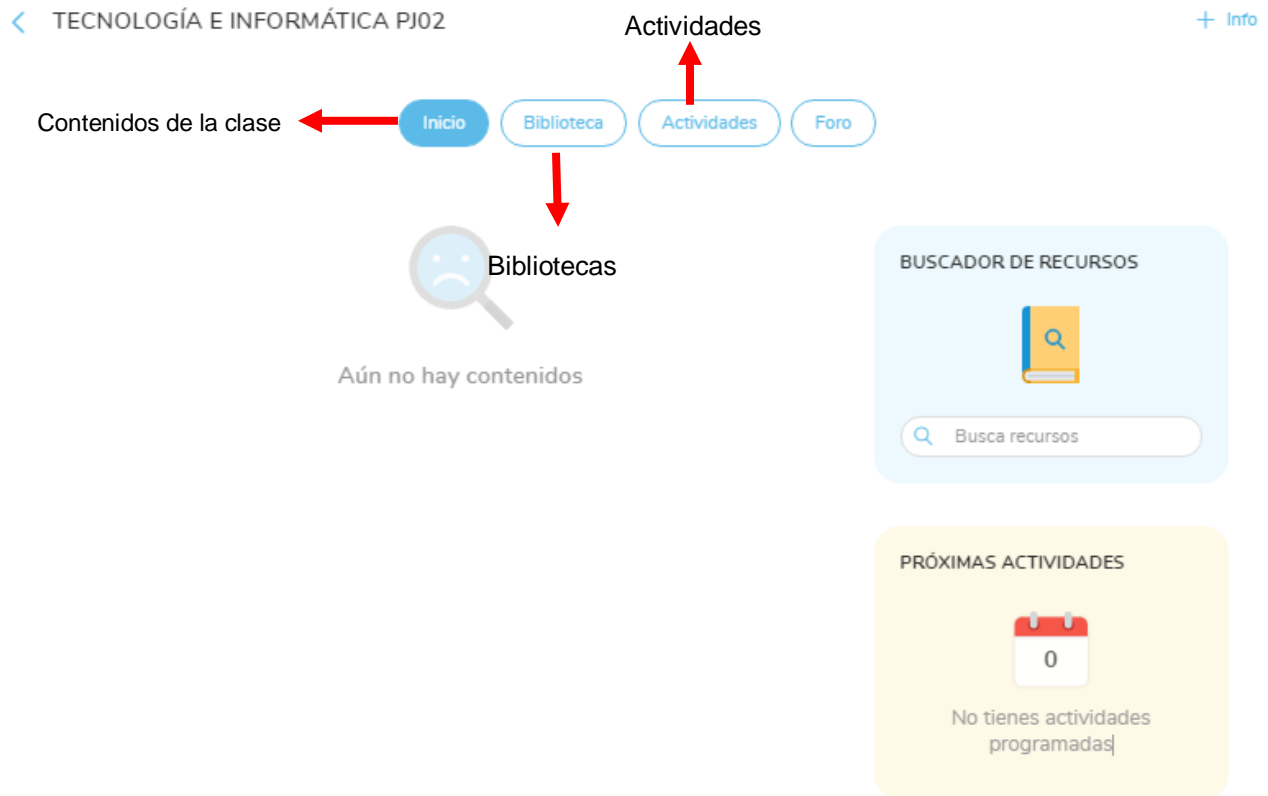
TECNOLOGÍA E INFORMÁTICA PJ02

+ Info

Actividades

Contenidos de la clase

Inicio Biblioteca Actividades Foro

Bibliotecas

Aún no hay contenidos

BUSCADOR DE RECURSOS

Busca recursos

PRÓXIMAS ACTIVIDADES

0

No tienes actividades programadas